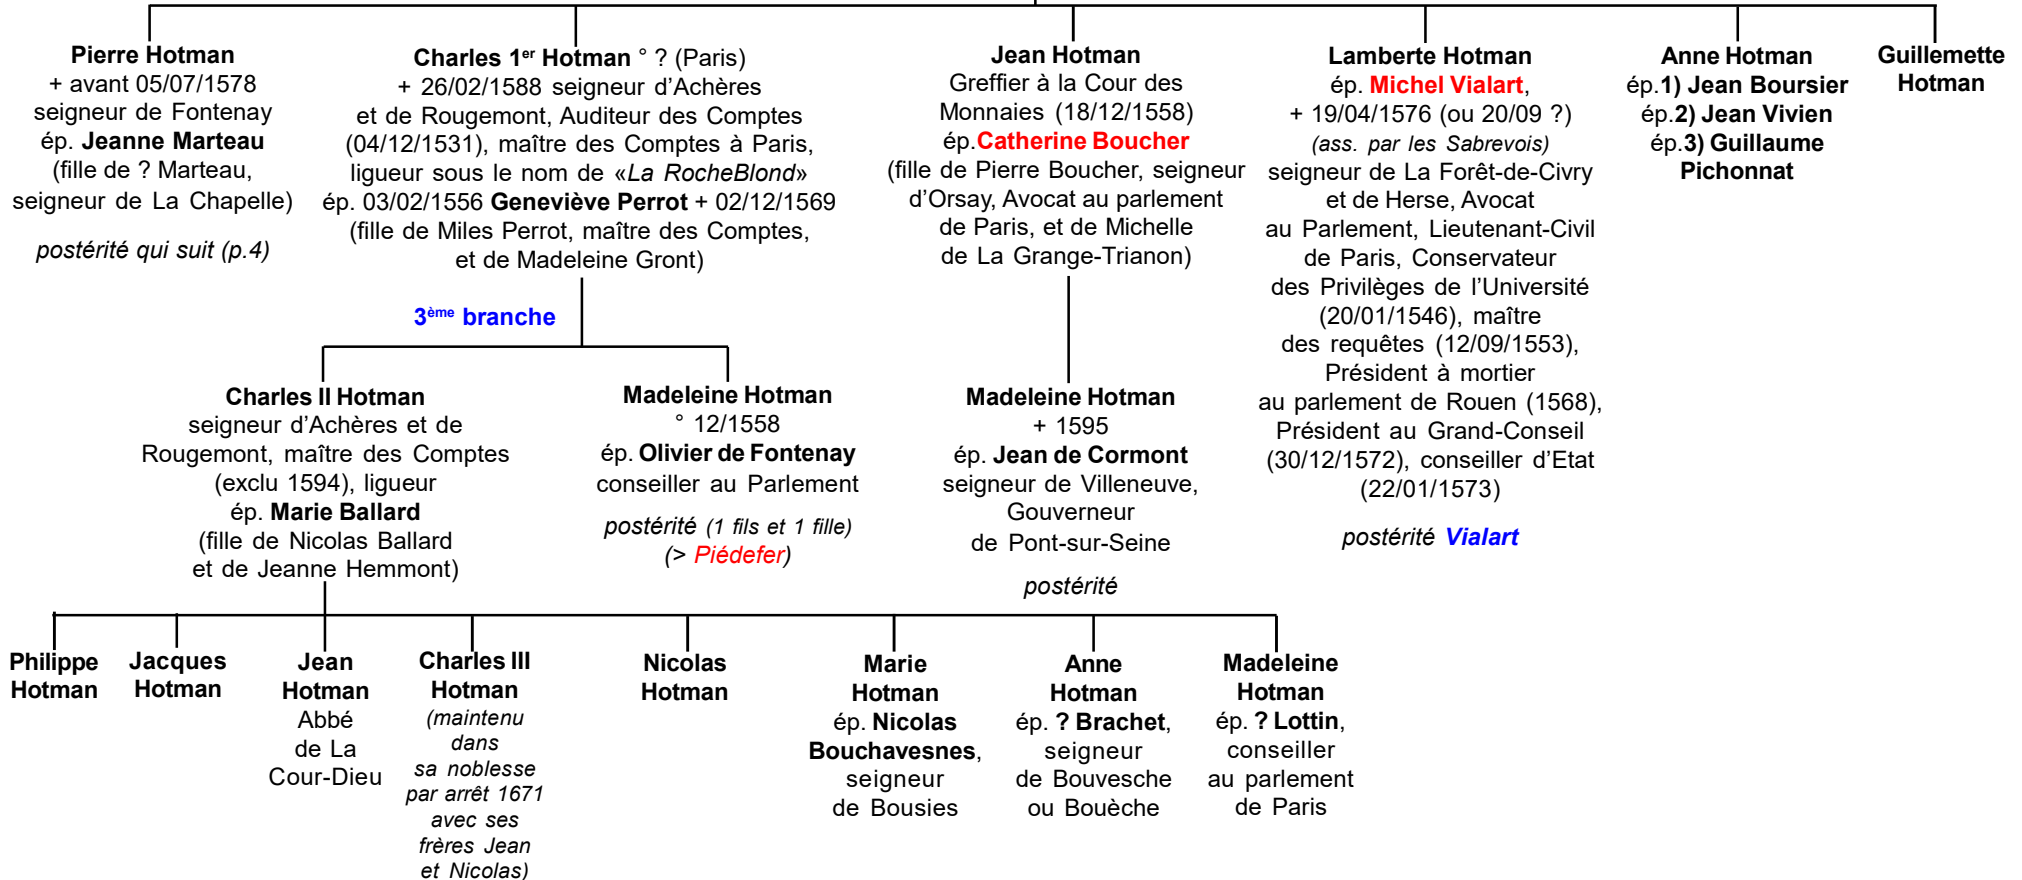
Pierre Hotman
+ avant 05/07/1578
seigneur de Fontenay
ép. Jeanne Marteau
(fille de ? Marteau, seigneur de La Chapelle)

postérité qui suit (p.4)

Charles 1$^{er}$ Hotman ° ? (Paris)
+ 26/02/1588 seigneur d'Achères et de Rougemont, Auditeur des Comptes (04/12/1531), maître des Comptes à Paris, ligueur sous le nom de «La RocheBlond»
ép. 03/02/1556 Geneviève Perrot + 02/12/1569
(fille de Miles Perrot, maître des Comptes, et de Madeleine Gront)

Jean Hotman
Greffier à la Cour des Monnaies (18/12/1558)
ép.Catherine Boucher
(fille de Pierre Boucher, seigneur d'Orsay, Avocat au parlement de Paris, et de Michelle de La Grange-Trianon)

Lamberte Hotman
ép. Michel Vialart,
+ 19/04/1576 (ou 20/09 ?)
(ass. par les Sabrevois)
seigneur de La Forêt-de-Civry et de Herse, Avocat au Parlement, Lieutenant-Civil de Paris, Conservateur des Privilèges de l'Université (20/01/1546), maître des requêtes (12/09/1553), Président à mortier au parlement de Rouen (1568), Président au Grand-Conseil (30/12/1572), conseiller d'Etat (22/01/1573)

postérité Vialart

Anne Hotman
ép.1) Jean Boursier
ép.2) Jean Vivien
ép.3) Guillaume Pichonnat

Guillemette Hotman

3$^{ème}$ branche

Charles II Hotman
seigneur d'Achères et de Rougemont, maître des Comptes (exclu 1594), ligueur
ép. Marie Ballard
(fille de Nicolas Ballard et de Jeanne Hemmont)

Madeleine Hotman
° 12/1558
ép. Olivier de Fontenay
conseiller au Parlement

postérité (1 fils et 1 fille)
(> Piédefer)

Madeleine Hotman
+ 1595
ép. Jean de Cormont
seigneur de Villeneuve, Gouverneur de Pont-sur-Seine

postérité

Philippe Hotman

Jacques Hotman

Jean Hotman
Abbé de La Cour-Dieu

Charles III Hotman
(maintenu dans sa noblesse par arrêt 1671 avec ses frères Jean et Nicolas)

Nicolas Hotman

Marie Hotman
ép. Nicolas Bouchavesnes, seigneur de Bousies

Anne Hotman
ép. ? Brachet, seigneur de Bouvesche ou Bouèche

Madeleine Hotman
ép. ? Lottin, conseiller au parlement de Paris